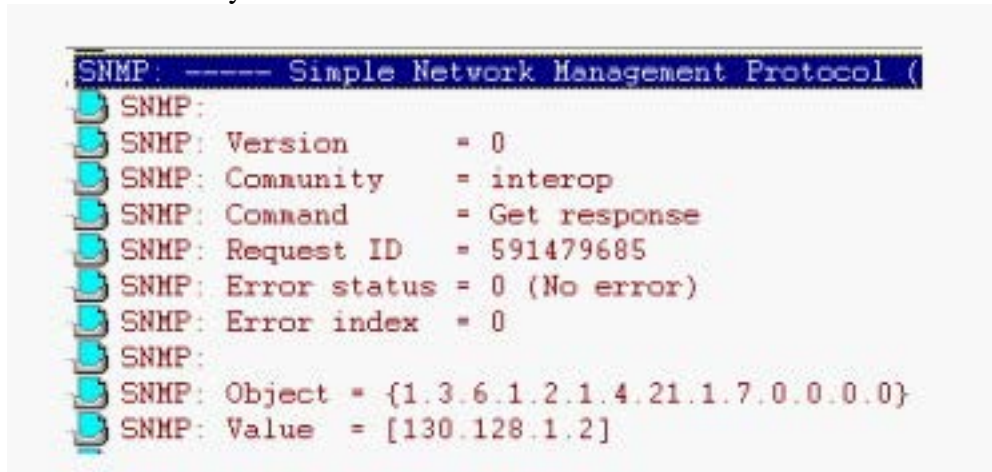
SNMP: ----- Simple Network Management Protocol (
SNMP:
SNMP: Version = 0
SNMP: Community = interop
SNMP: Command = Get response
SNMP: Request ID = 591479685
SNMP: Error status = 0 (No error)
SNMP: Error index = 0
SNMP:
SNMP: Object = {1.3.6.1.2.1.4.21.1.7.0.0.0.0}
SNMP: Value = [130.128.1.2]